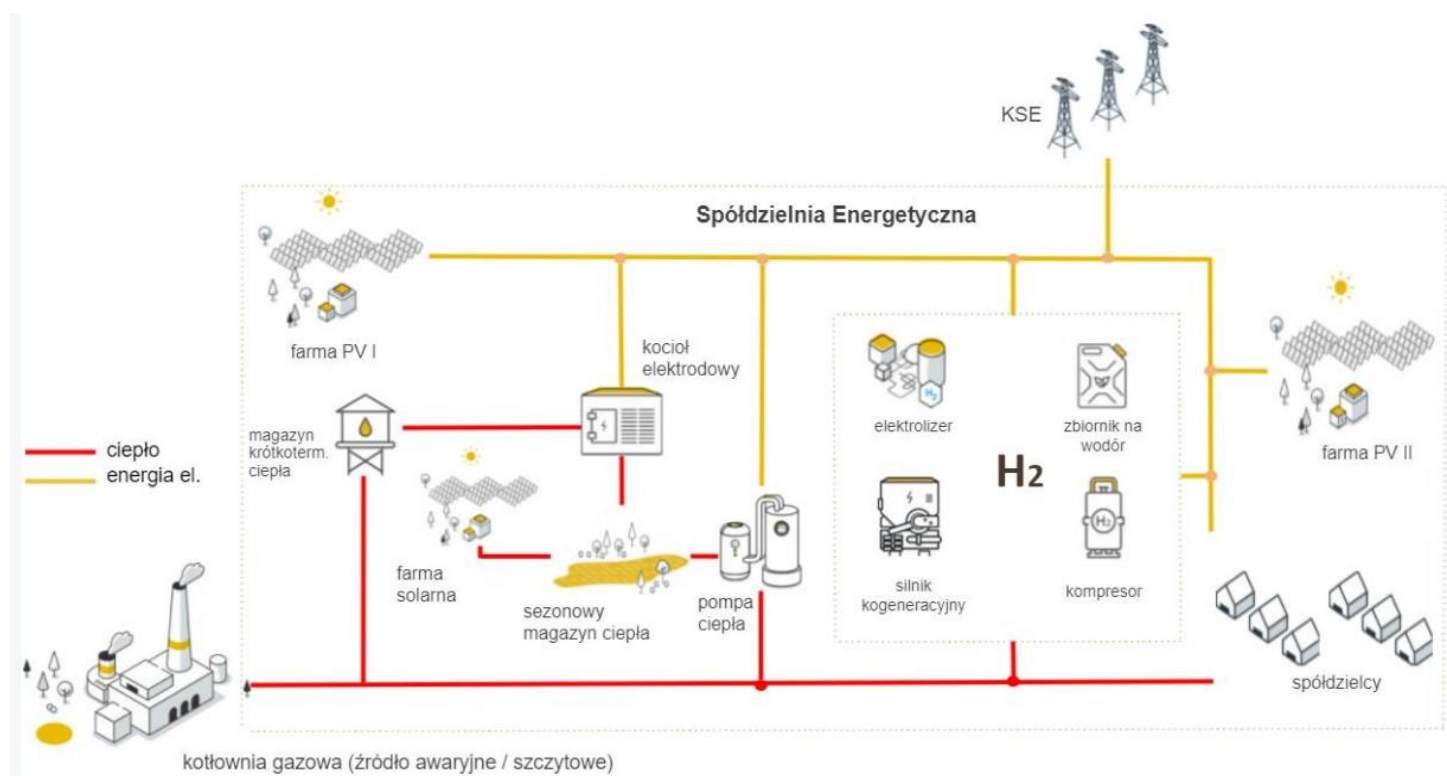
KSE

Spółdzielnia Energetyczna

farma PV I

kocioł elektrodowy

elektrolizer

zbiornik na wodór

farma PV II

ciepło
energia el.

magazyn krótkoterm. ciepła

$H_2$

silnik kogeneracyjny

kompresor

farma solarna

sezonowy magazyn ciepła

pompa ciepła

spółdzielcy

kotłownia gazowa (źródło awaryjne / szczytowe)